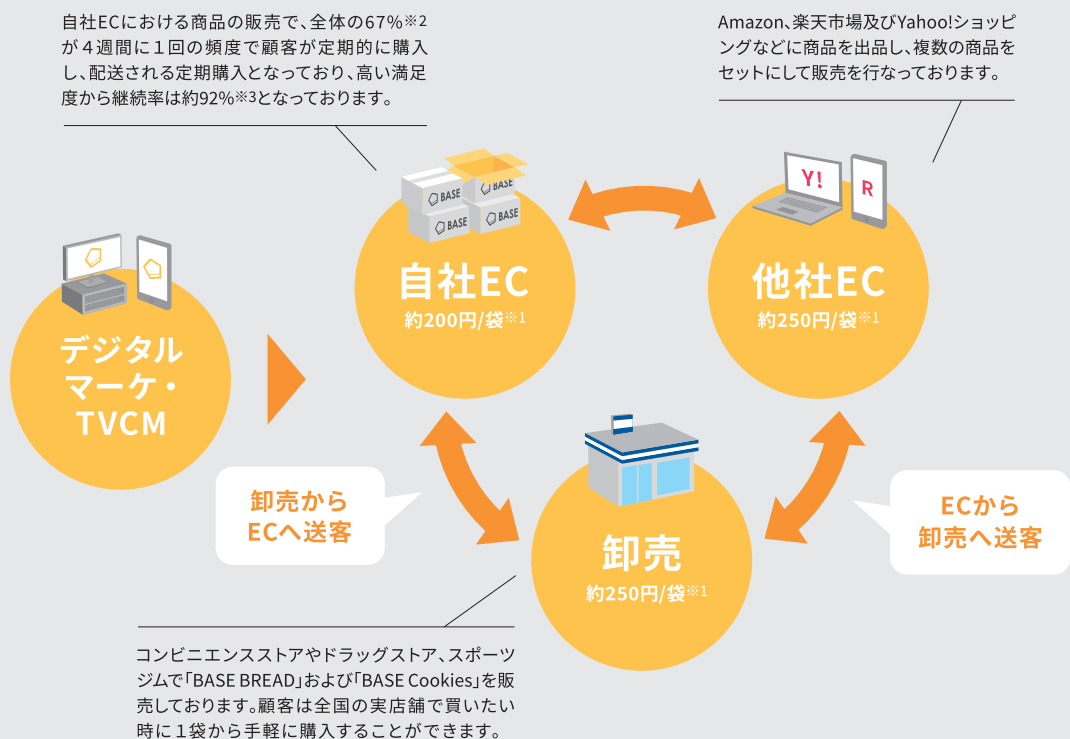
自社ECにおける商品の販売で、全体の67%※2が４週間に１回の頻度で顧客が定期的に購入し、配送される定期購入となっており、高い満足度から継続率は約92%※3となっております。

Amazon、楽天市場及びYahoo!ショッピングなどに商品を出品し、複数の商品をセットにして販売を行なっております。

BASE
BASE
BASE
BASE

Y!
R

自社EC
約200円/袋※1

他社EC
約250円/袋※1

デジタルマーケ・TVCM

卸売から
ECへ送客

ECから
卸売へ送客

卸売
約250円/袋※1

コンビニエンスストアやドラッグストア、スポーツジムで「BASE BREAD」および「BASE Cookies」を販売しております。顧客は全国の実店舗で買いたい時に１袋から手軽に購入することができます。